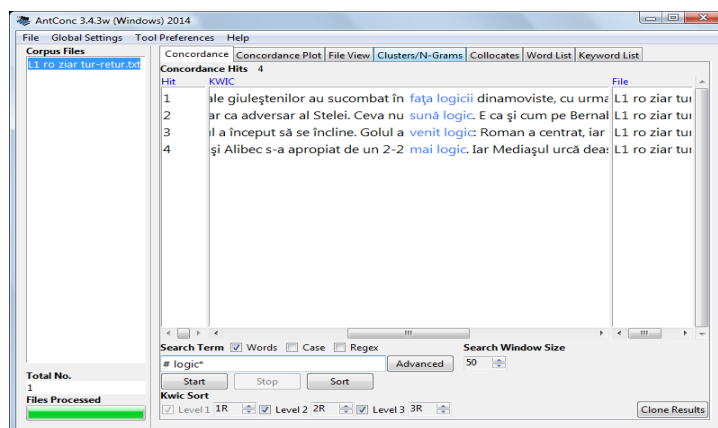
AntConc 3.4.3w (Windows) 2014

File Global Settings Tool Preferences Help

Corpus Files
L1 ro ziar tur-retur.txt

Concordance | Concordance Plot | File View | Clusters/N-Grams | Collocates | Word List | Keyword List

Concordance Hits 4

| Hit | KWIC | File |
|---|---|---|
| 1 | ale giuleştenilor au sucombat în faţa logicii dinamoviste, cu urma | L1 ro ziar tur |
| 2 | ar ca adversar al Stelei. Ceva nu sună logic. E ca şi cum pe Bernal | L1 ro ziar tur |
| 3 | l a început să se încline. Golul a venit logic: Roman a centrat, iar | L1 ro ziar tur |
| 4 | şi Alibec s-a apropiat de un 2-2 mai logic. Iar Mediaşul urcă dea: | L1 ro ziar tur |

Search Term ☑ Words ☐ Case ☐ Regex
# logic*
Advanced
Search Window Size
50
Start Stop Sort
Kwic Sort
☑ Level 1 1R ☑ Level 2 2R ☑ Level 3 3R
Clone Results

Total No.
1
Files Processed